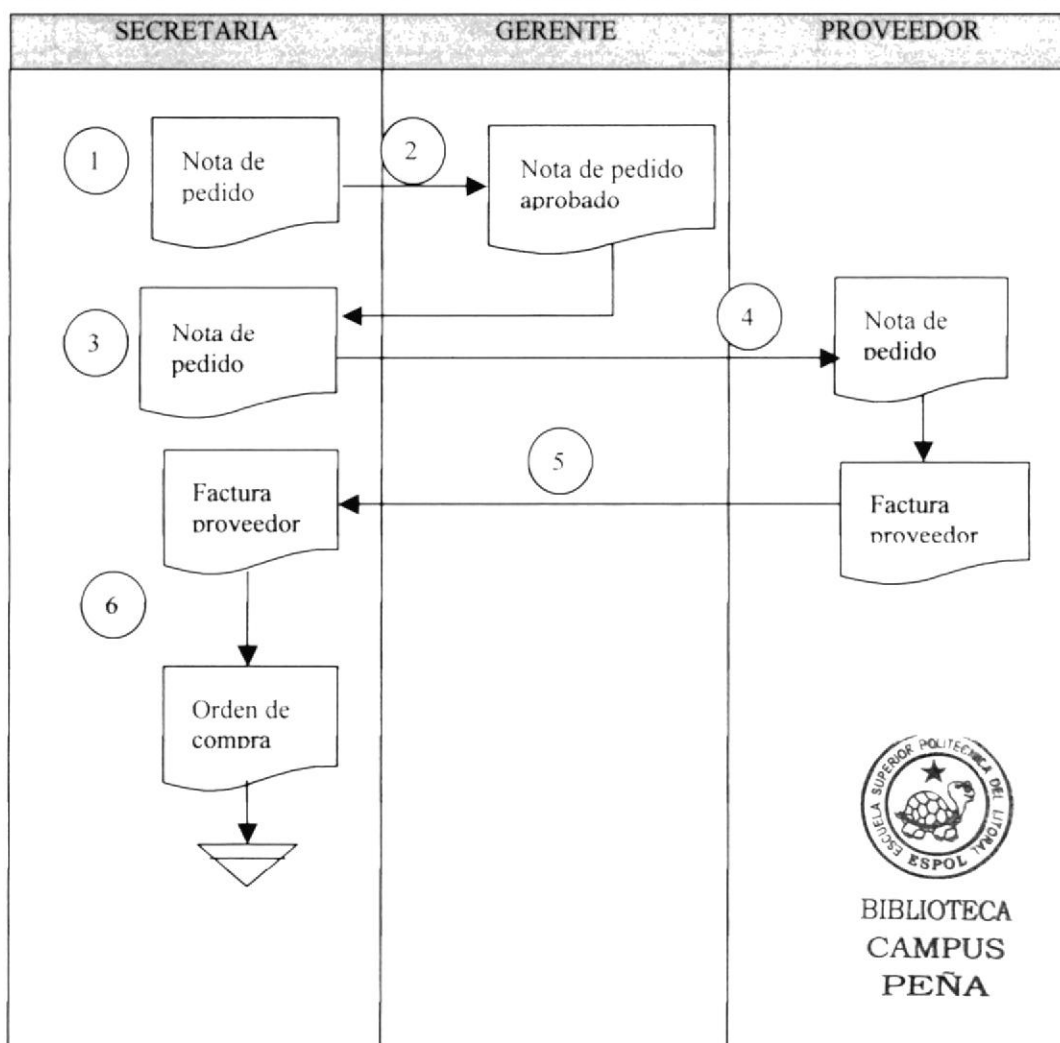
| SECRETARIA | GERENTE | PROVEEDOR |
|---|---|---|

1

Nota de pedido

2

Nota de pedido aprobado

3

Nota de pedido

4

Nota de pedido

5

Factura proveedor

Factura proveedor

6

Orden de compra

ESCUELA SUPERIOR POLITECNICA DEL LITORAL
ESPOL

BIBLIOTECA
CAMPUS
PEÑA